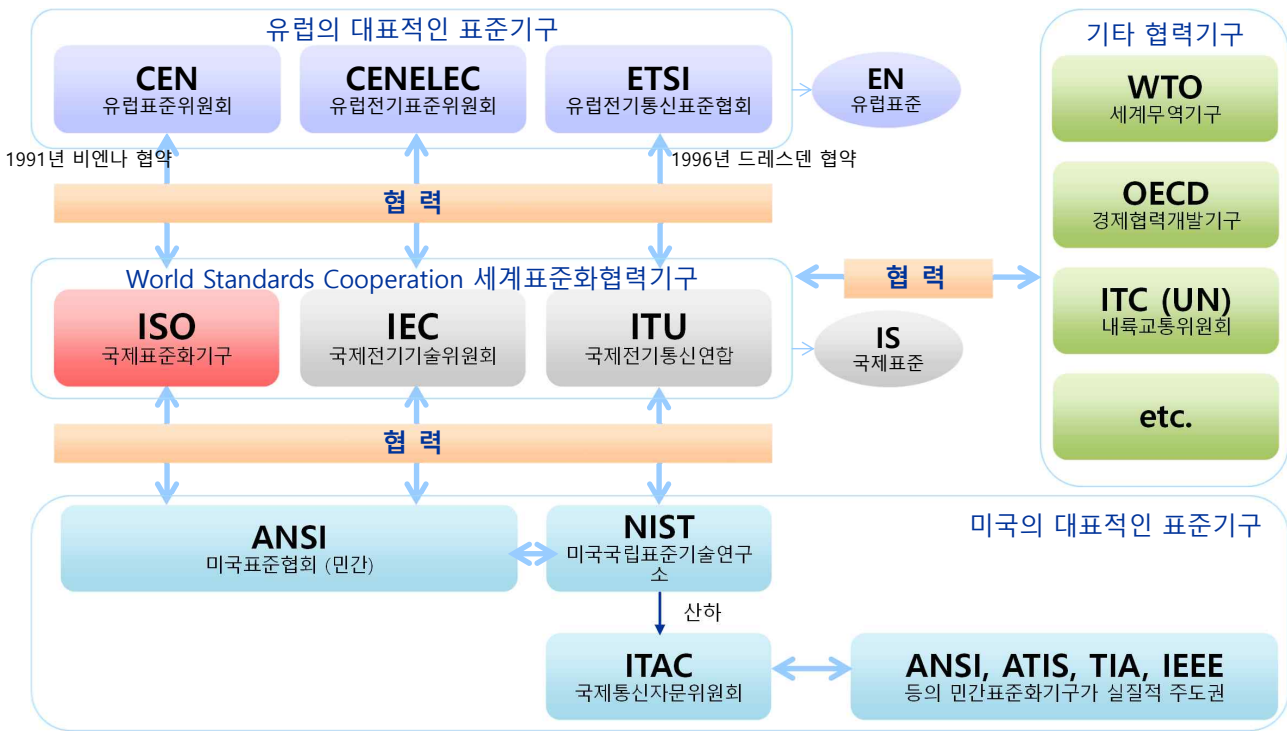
유럽의 대표적인 표준기구

CEN
유럽표준위원회

CENELEC
유럽전기표준위원회

ETSI
유럽전기통신표준협회

EN
유럽표준

1991년 비엔나 협약

1996년 드레스덴 협약

협 력

World Standards Cooperation 세계표준화협력기구

ISO
국제표준화기구

IEC
국제전기기술위원회

ITU
국제전기통신연합

IS
국제표준

협 력

협 력

기타 협력기구

WTO
세계무역기구

OECD
경제협력개발기구

ITC (UN)
내륙교통위원회

etc.

미국의 대표적인 표준기구

ANSI
미국표준협회 (민간)

NIST
미국국립표준기술연구소

산하

ITAC
국제통신자문위원회

ANSI, ATIS, TIA, IEEE
등의 민간표준화기구가 실질적 주도권